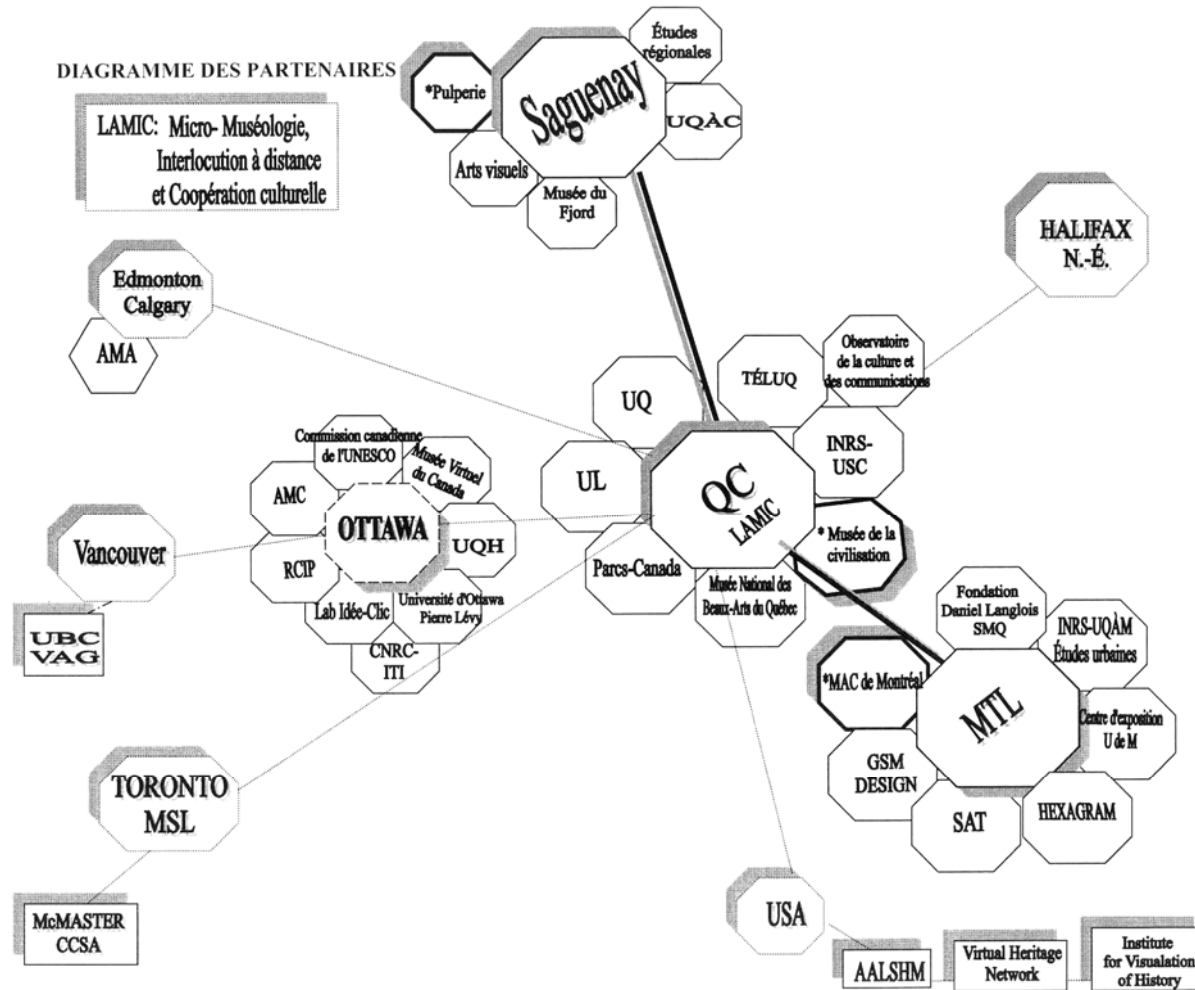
DIAGRAMME DES PARTENAIRES

LAMIC: Micro- Muséologie, Interlocution à distance et Coopération culturelle

*Pulperie

Saguenay

Études régionales

UQÀC

Arts visuels

Musée du Fjord

HALIFAX N.-É.

Edmonton Calgary

AMA

Observatoire de la culture et des communications

TÉLUQ

UQ

INRS-USC

Commission canadienne de l'UNESCO

Musée Virtuel du Canada

AMC

OTTAWA

UQH

UL

QC LAMIC

* Musée de la civilisation

Vancouver

RCIP

Université d'Ottawa Pierre Lévy

Lab Idée-Clic

Parcs-Canada

Musée National des Beaux-Arts du Québec

Fondation Daniel Langlois SMQ

INRS-UQÀM Études urbaines

UBC VAG

CNRC-ITI

*MAC de Montréal

MTL

Centre d'exposition U de M

GSM DESIGN

TORONTO MSL

SAT

HEXAGRAM

McMASTER CCSA

USA

AALSHM

Virtual Heritage Network

Institute for Visualation of History